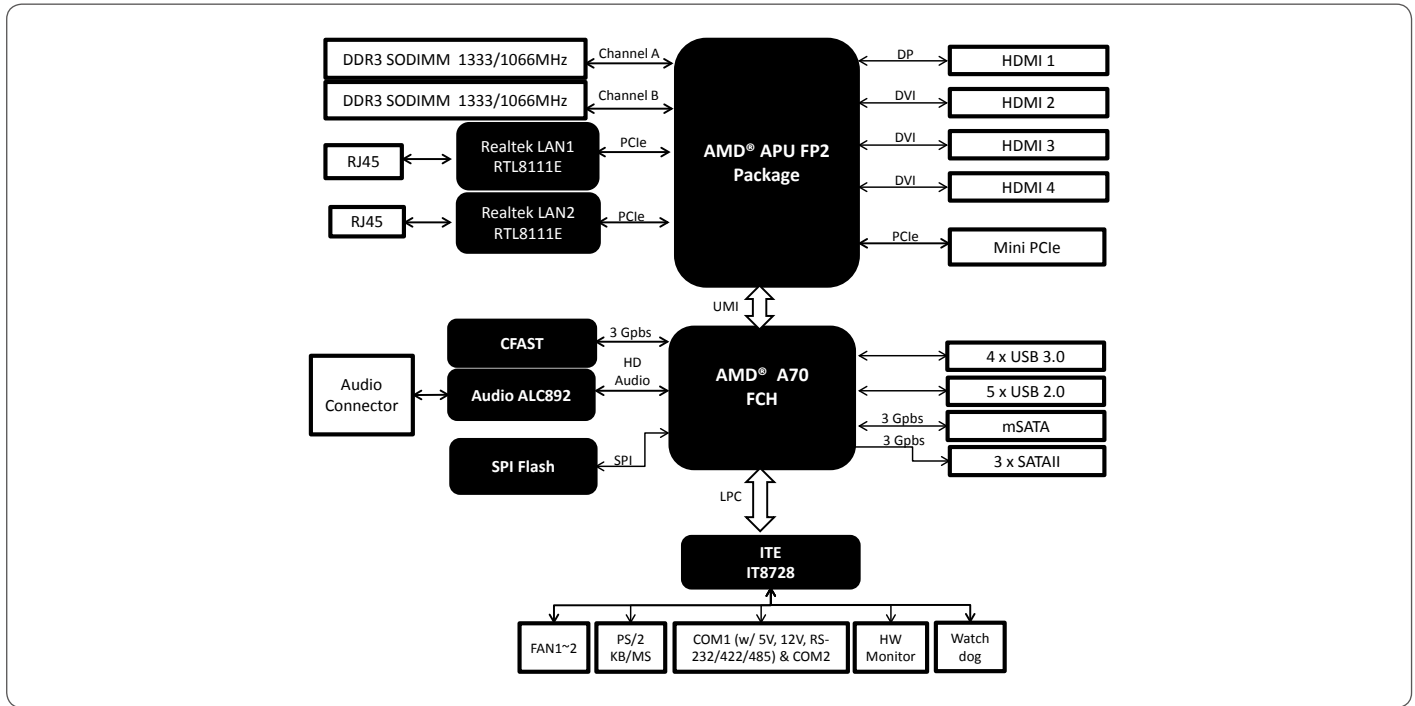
DDR3 SODIMM 1333/1066MHz
Channel A
DDR3 SODIMM 1333/1066MHz
Channel B
RJ45
Realtek LAN1
RTL8111E
PCIe
RJ45
Realtek LAN2
RTL8111E
PCIe
AMD® APU FP2
Package
DP
HDMI 1
DVI
HDMI 2
DVI
HDMI 3
DVI
HDMI 4
PCIe
Mini PCIe
UMI
CFAST
3 Gpbs
HD
Audio
Audio
Connector
Audio ALC892
AMD® A70
FCH
SPI Flash
SPI
4 x USB 3.0
5 x USB 2.0
3 Gpbs
mSATA
3 Gpbs
3 x SATAII
LPC
ITE
IT8728
FAN1~2
PS/2
KB/MS
COM1 (w/ 5V, 12V, RS-232/422/485) & COM2
HW
Monitor
Watch
dog